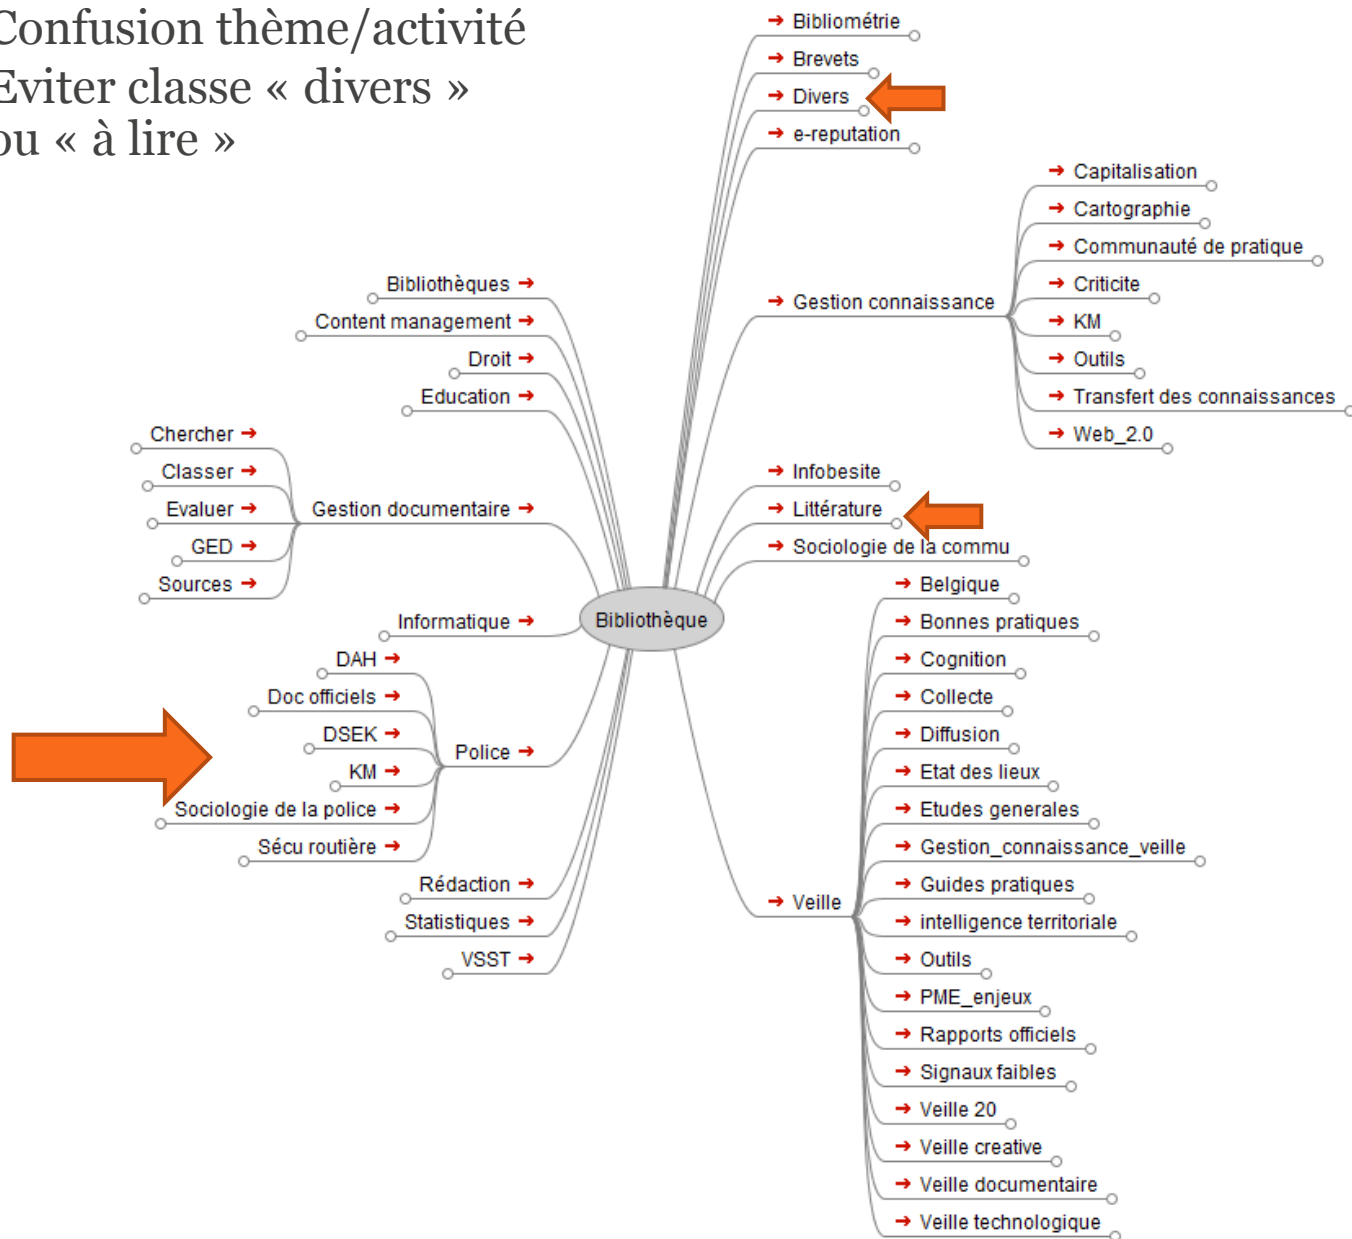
Confusion thème/activité
Eviter classe « divers »
ou « à lire »

Bibliométrie
Brevets
Divers
e-reputation
Capitalisation
Cartographie
Communauté de pratique
Criticite
KM
Outils
Transfert des connaissances
Web_2.0
Gestion connaissance
Bibliothèques
Content management
Droit
Education
Chercher
Classer
Evaluer
GED
Sources
Gestion documentaire
Infobesite
Littérature
Sociologie de la commu
Informatique
Bibliothèque
DAH
Doc officiels
DSEK
KM
Sociologie de la police
Sécu routière
Police
Rédaction
Statistiques
VSST
Veille
Belgique
Bonnes pratiques
Cognition
Collecte
Diffusion
Etat des lieux
Etudes generales
Gestion_connaissance_veille
Guides pratiques
intelligence territoriale
Outils
PME_enjeux
Rapports officiels
Signaux faibles
Veille 20
Veille creative
Veille documentaire
Veille technologique